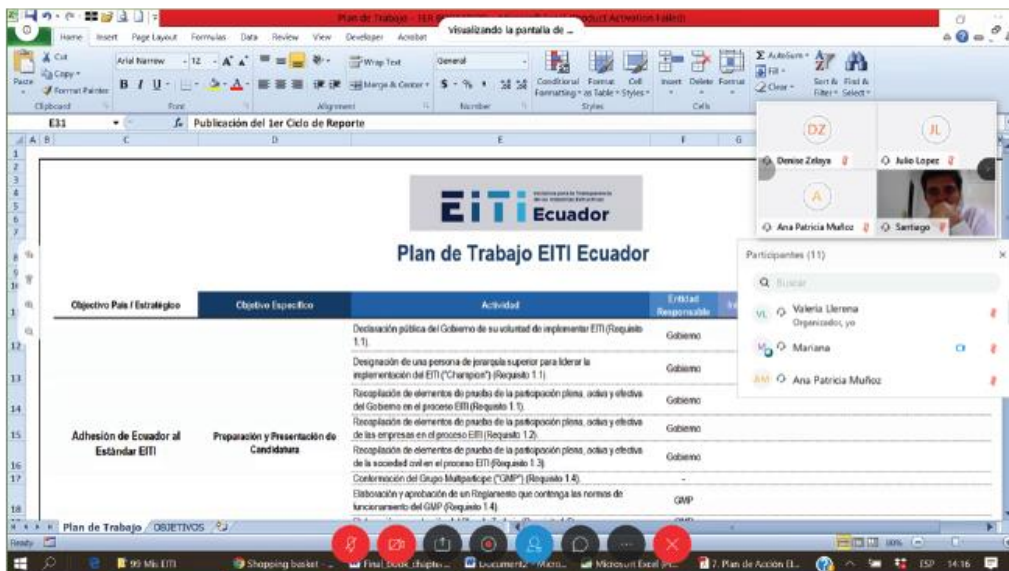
Plan de Trabajo - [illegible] Product Activation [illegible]

Visualizando la pantalla de ...

Home Insert Page Layout Formulas Data Review View Developer Acrobat

Cut Copy Format Painter Arial Narrow 12 Wrap Text Merge & Center General Conditional Formatting Format as Table Cell Styles Insert Delete Format AutoSum Fill Clear Sort & Filter Find & Select

Clipboard Font Alignment Number Styles Cells

E31 Publicación del 1er Ciclo de Reporte

EITI Ecuador

Plan de Trabajo EITI Ecuador

| Objectivo País / Estratégico | Objetivo Específico | Actividad | Entidad Responsable |
|---|---|---|---|
| Adhesión de Ecuador al Estándar EITI | Preparación y Presentación de Candidatura | Declaración pública del Gobierno de su voluntad de implementar EITI (Requisito 1.1). | Gobierno |
| | | Designación de una persona de jerarquía superior para liderar la implementación del EITI ("Champion") (Requisito 1.1) | Gobierno |
| | | Recopilación de elementos de prueba de la participación plena, activa y efectiva del Gobierno en el proceso EITI (Requisito 1.1). | Gobierno |
| | | Recopilación de elementos de prueba de la participación plena, activa y efectiva de las empresas en el proceso EITI (Requisito 1.2). | Gobierno |
| | | Recopilación de elementos de prueba de la participación plena, activa y efectiva de la sociedad civil en el proceso EITI (Requisito 1.3). | Gobierno |
| | | Conformación del Grupo Multipartícipe ("GMP") (Requisito 1.4). | - |
| | | Elaboración y aprobación de un Reglamento que contenga las normas de funcionamiento del GMP (Requisito 1.4). | GMP |

Plan de Trabajo OBJETIVOS

Ready

DZ Denise Zelaya
JL Julio Lopez
A Ana Patricia Muñoz
Santiago

Participantes (11)
Buscar
VL Valeria Llerena Organizador, yo
Mariana
AM Ana Patricia Muñoz

99 Mis EITI Shopping basket Final_book_chapter Document2 - Micro... Microsoft Excel 7. Plan de Acción EI... ESP 14:16